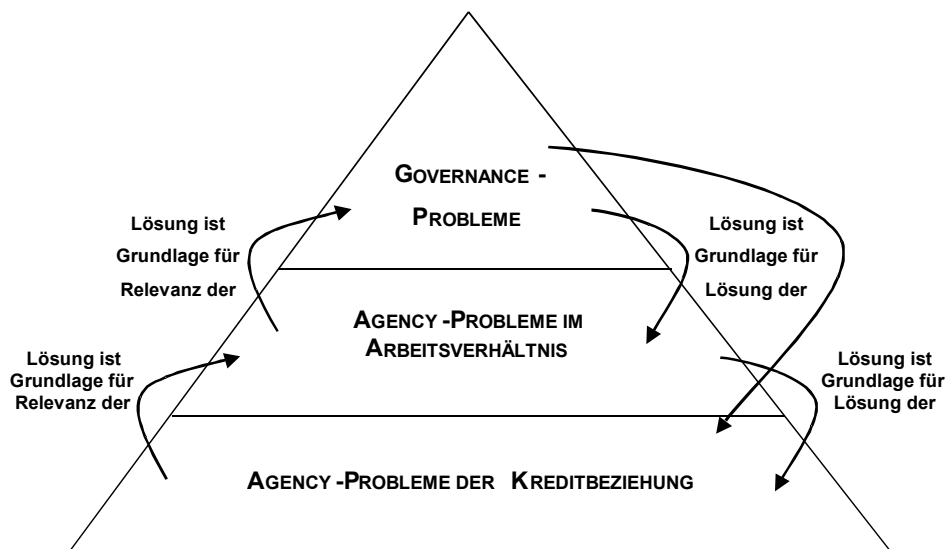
GOVERNANCE - PROBLEME

Lösung ist Grundlage für Relevanz der

Lösung ist Grundlage für Lösung der

AGENCY -PROBLEME IM ARBEITSVERHÄLTNIS

Lösung ist Grundlage für Relevanz der

Lösung ist Grundlage für Lösung der

AGENCY -PROBLEME DER KREDITBEZIEHUNG